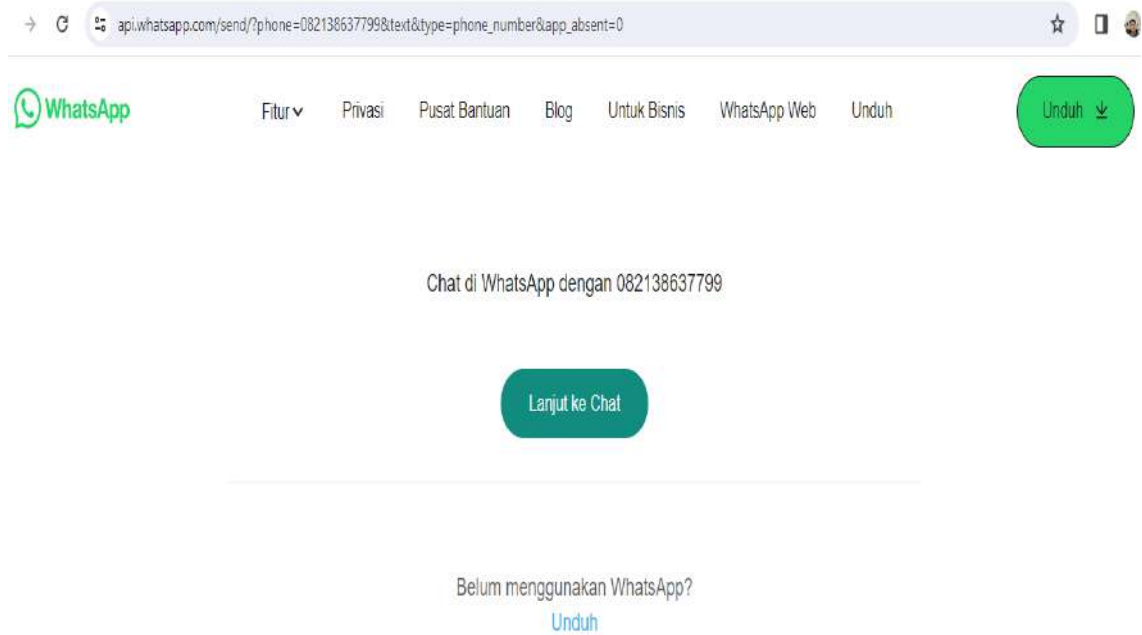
api.whatsapp.com/send/?phone=082138637799&text&type=phone_number&app_absent=0

WhatsApp

Fitur Privasi Pusat Bantuan Blog Untuk Bisnis WhatsApp Web Unduh

Unduh

Chat di WhatsApp dengan 082138637799

Lanjut ke Chat

Belum menggunakan WhatsApp?
Unduh